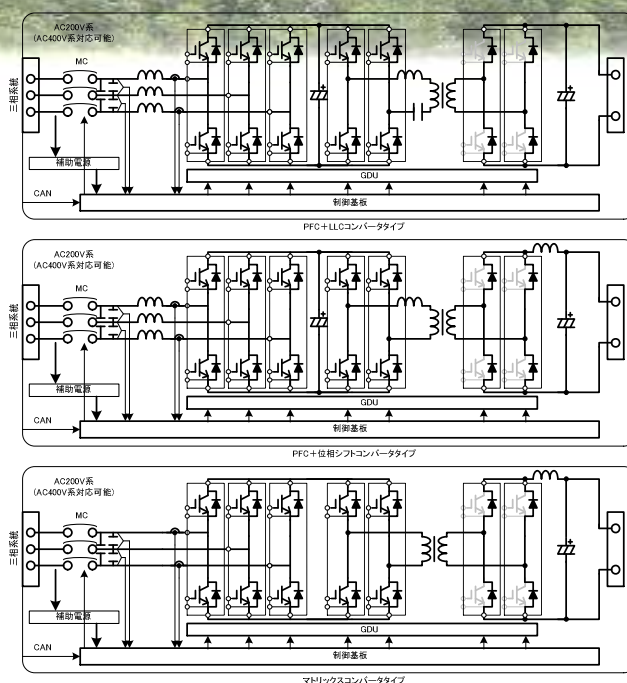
AC200V系
(AC400V系対応可能)

三相系統

MC

補助電源

CAN

GDU

制御基板

PFC＋LLCコンバータタイプ

AC200V系
(AC400V系対応可能)

三相系統

MC

補助電源

CAN

GDU

制御基板

PFC＋位相シフトコンバータタイプ

AC200V系
(AC400V系対応可能)

三相系統

MC

補助電源

CAN

GDU

制御基板

マトリックスコンバータタイプ